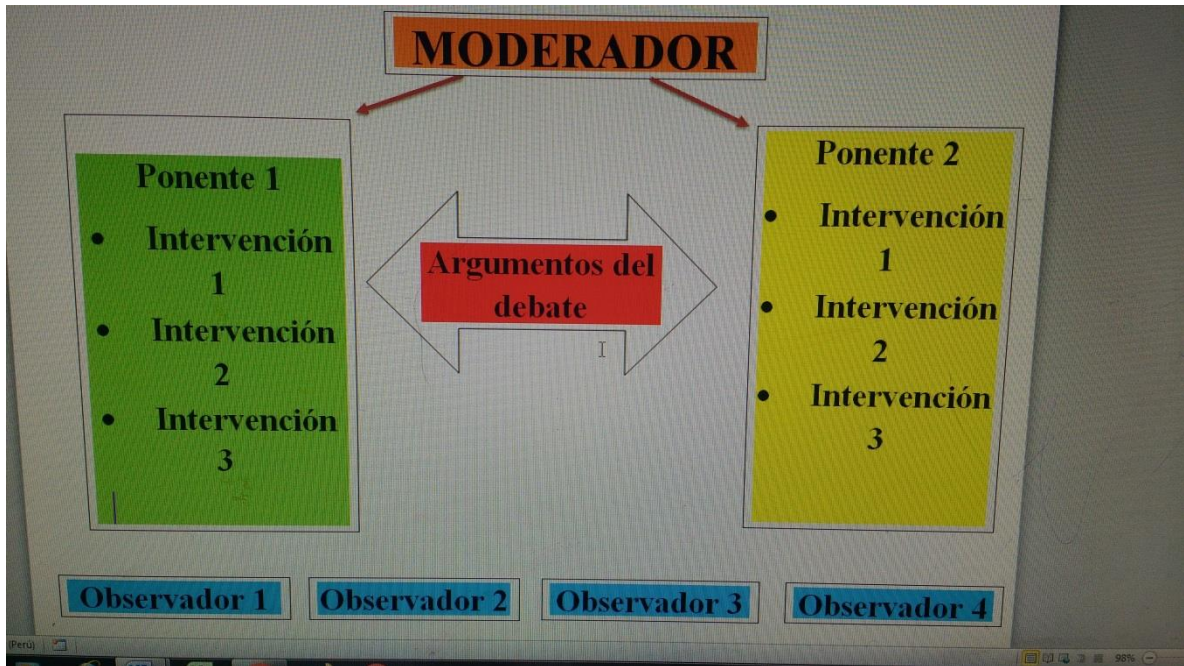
MODERADOR

Ponente 1
- Intervención 1
- Intervención 2
- Intervención 3

Argumentos del debate

Ponente 2
- Intervención 1
- Intervención 2
- Intervención 3

Observador 1

Observador 2

Observador 3

Observador 4

Perú)

98%